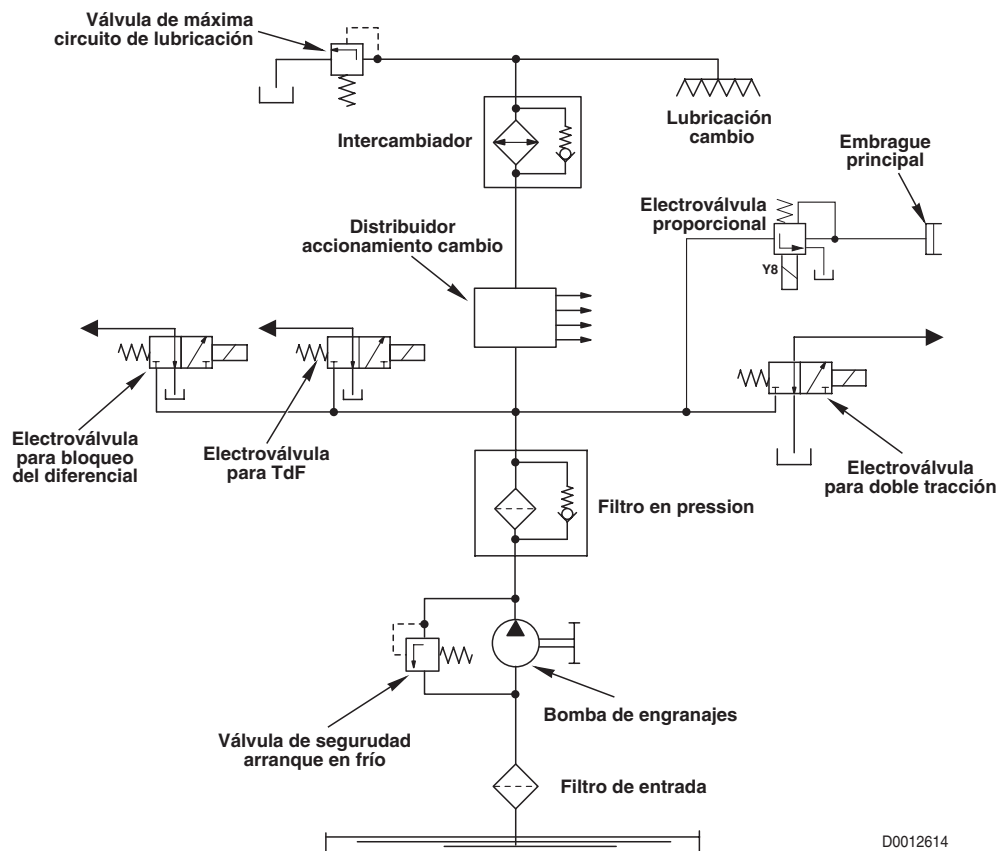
Válvula de máxima circuito de lubricación

Lubricación cambio

Intercambiador

Embrague principal

Electroválvula proporcional

Y8

Distribuidor accionamiento cambio

Electroválvula para bloqueo del diferencial

Electroválvula para TdF

Electroválvula para doble tracción

Filtro en pression

Bomba de engranajes

Válvula de segurudad arranque en frío

Filtro de entrada

D0012614